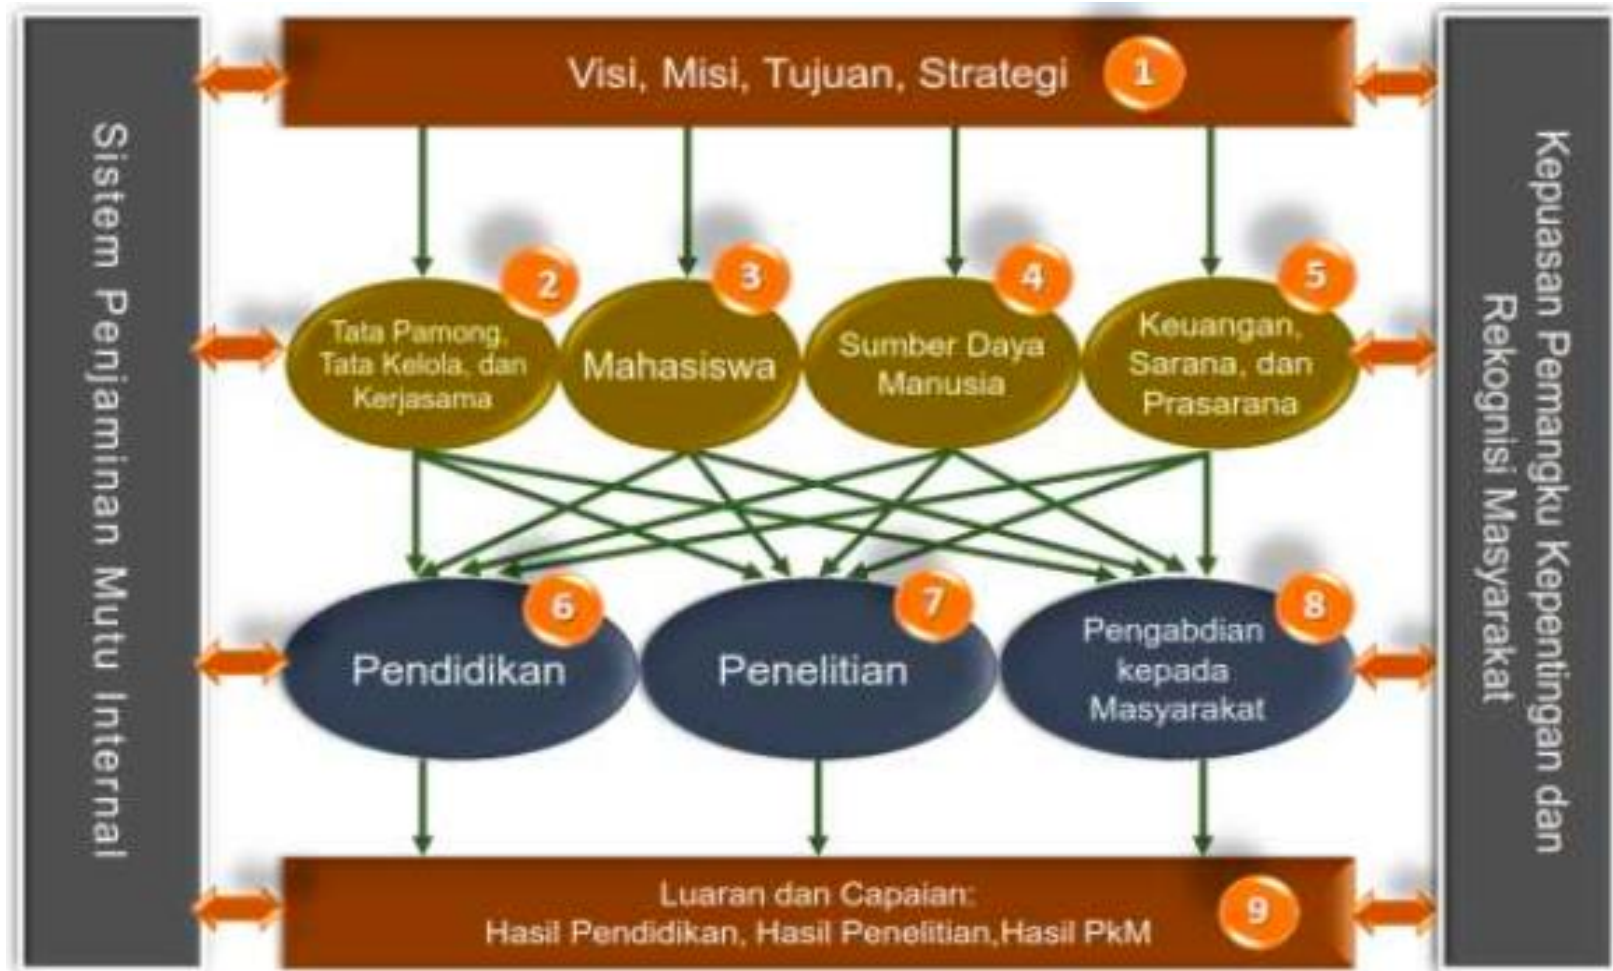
Sistem Penjaminan Mutu Internal

Visi, Misi, Tujuan, Strategi 1

2 Tata Pamong, Tata Kelola, dan Kerjasama

3 Mahasiswa

4 Sumber Daya Manusia

5 Keuangan, Sarana, dan Prasarana

6 Pendidikan

7 Penelitian

8 Pengabdian kepada Masyarakat

Luaran dan Capaian: Hasil Pendidikan, Hasil Penelitian,Hasil PkM 9

Kepuasan Pemangku Kepentingan dan Rekognisi Masyarakat